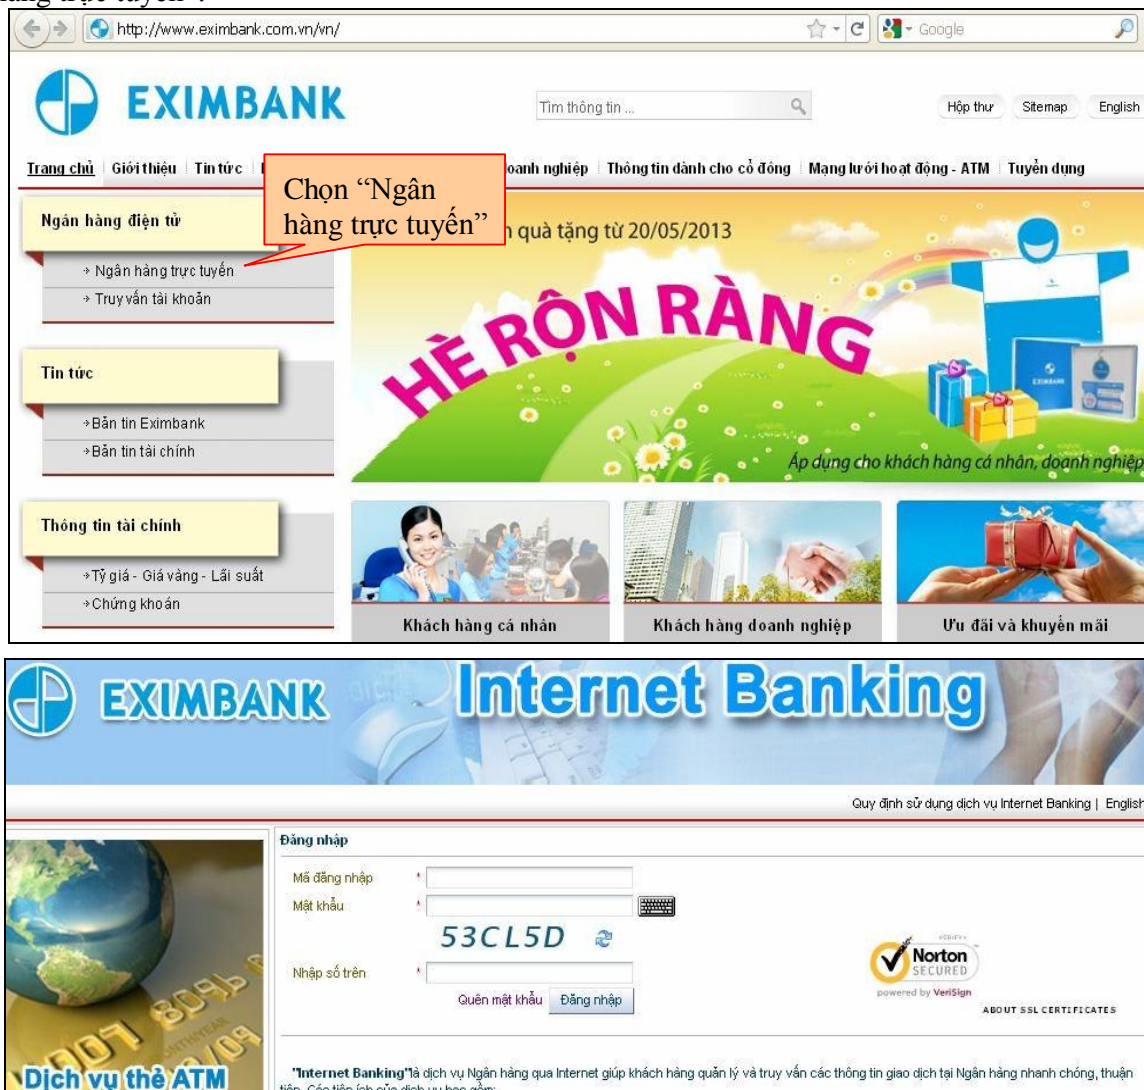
hàng trực tuyến":

http://www.eximbank.com.vn/vn/

Google

EXIMBANK

Tìm thông tin ...

Hộp thư | Sitemap | English

Trang chủ | Giới thiệu | Tin tức | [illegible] doanh nghiệp | Thông tin dành cho cổ đông | Mạng lưới hoạt động - ATM | Tuyển dụng

Chọn "Ngân hàng trực tuyến"

Ngân hàng điện tử

» Ngân hàng trực tuyến
» Truy vấn tài khoản

Tin tức

» Bản tin Eximbank
» Bản tin tài chính

Thông tin tài chính

» Tỷ giá - Giá vàng - Lãi suất
» Chứng khoán

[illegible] quà tặng từ 20/05/2013

HÈ RỘN RÀNG

Áp dụng cho khách hàng cá nhân, doanh nghiệp

Khách hàng cá nhân | Khách hàng doanh nghiệp | Ưu đãi và khuyến mãi

EXIMBANK Internet Banking

Quy định sử dụng dịch vụ Internet Banking | English

Đăng nhập

Mã đăng nhập *
Mật khẩu *
53CL5D
Nhập số trên *
Quên mật khẩu | Đăng nhập

Norton SECURED powered by VeriSign
ABOUT SSL CERTIFICATES

Dịch vụ thẻ ATM

"Internet Banking" là dịch vụ Ngân hàng qua Internet giúp khách hàng quản lý và truy vấn các thông tin giao dịch tại Ngân hàng nhanh chóng, thuận tiện. Các tiện ích của dịch vụ bao gồm: